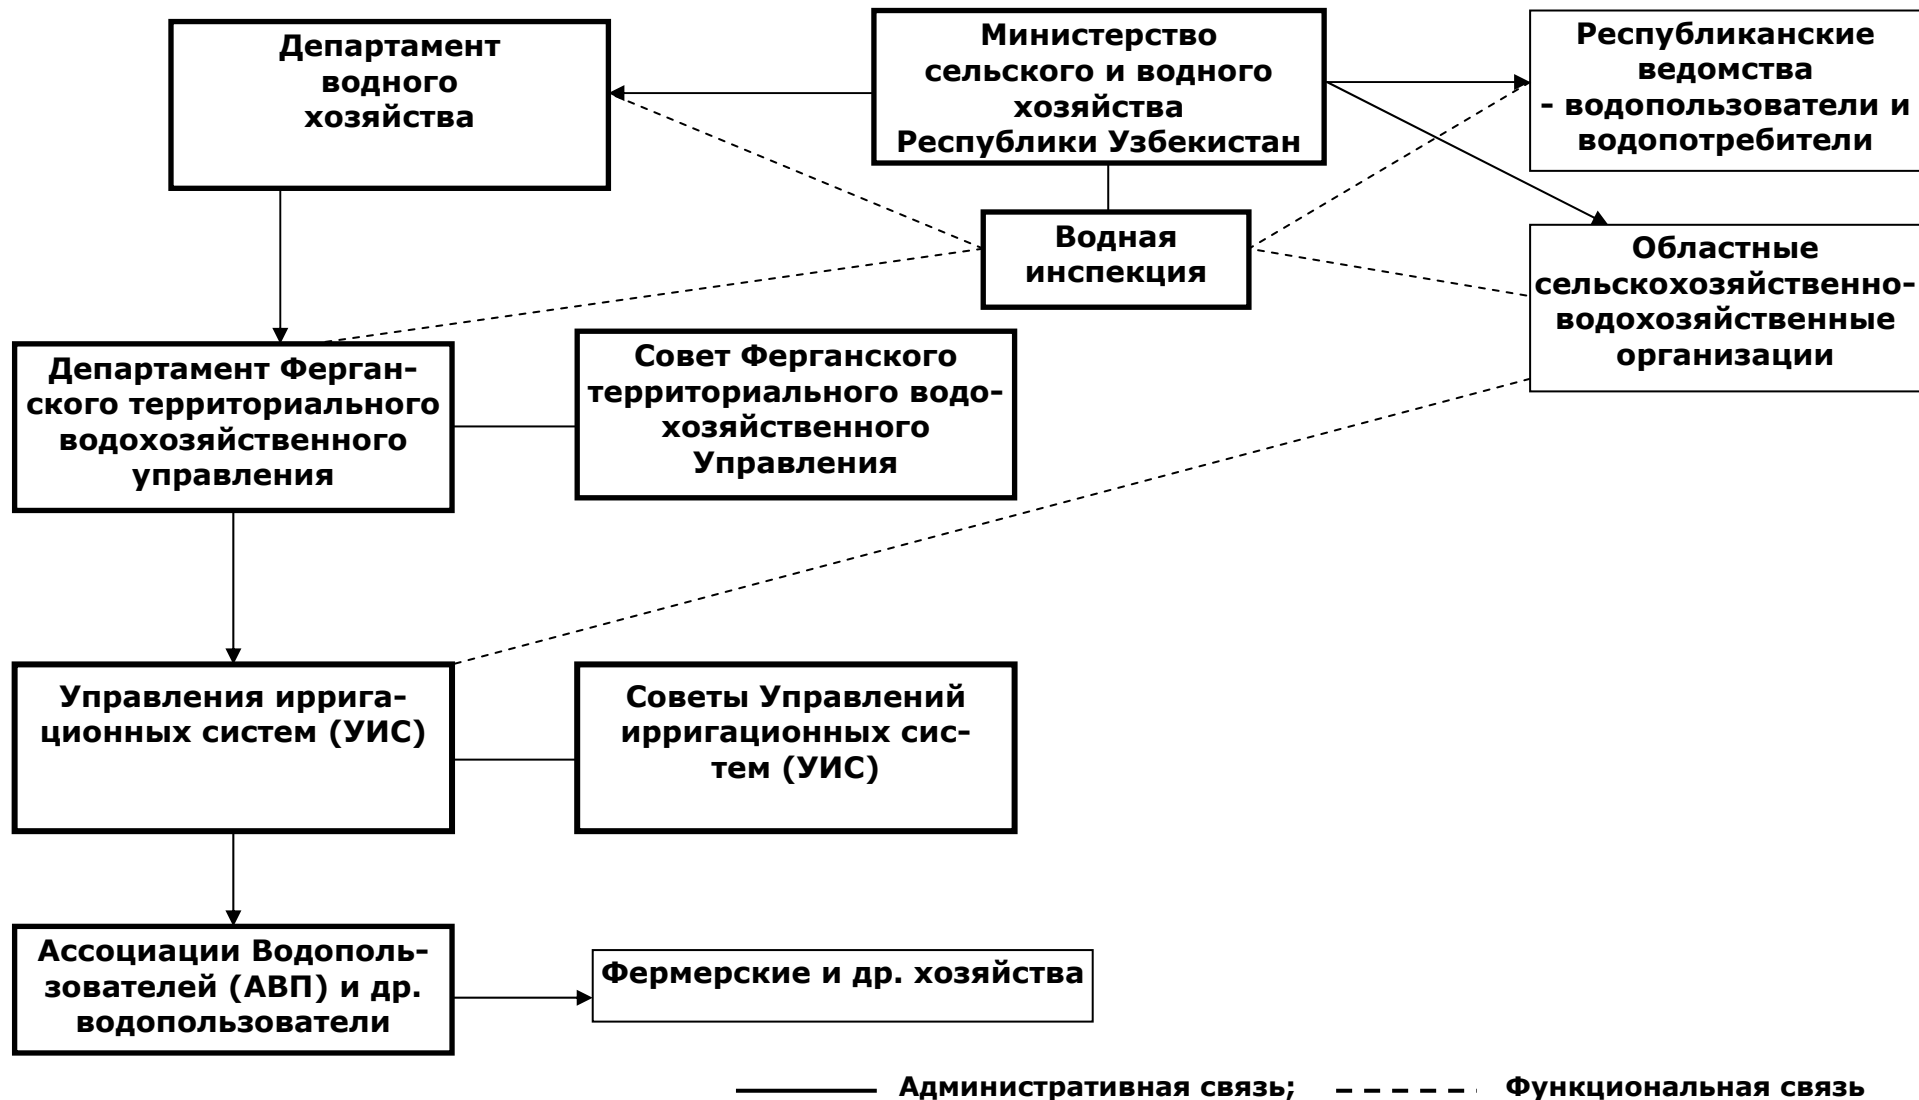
Департамент водного хозяйства

Министерство сельского и водного хозяйства Республики Узбекистан

Республиканские ведомства - водопользователи и водопотребители

Водная инспекция

Областные сельскохозяйственно-водохозяйственные организации

Департамент Ферганского территориального водохозяйственного управления

Совет Ферганского территориального водохозяйственного Управления

Управления ирригационных систем (УИС)

Советы Управлений ирригационных систем (УИС)

Ассоциации Водопользователей (АВП) и др. водопользователи

Фермерские и др. хозяйства

Административная связь; Функциональная связь